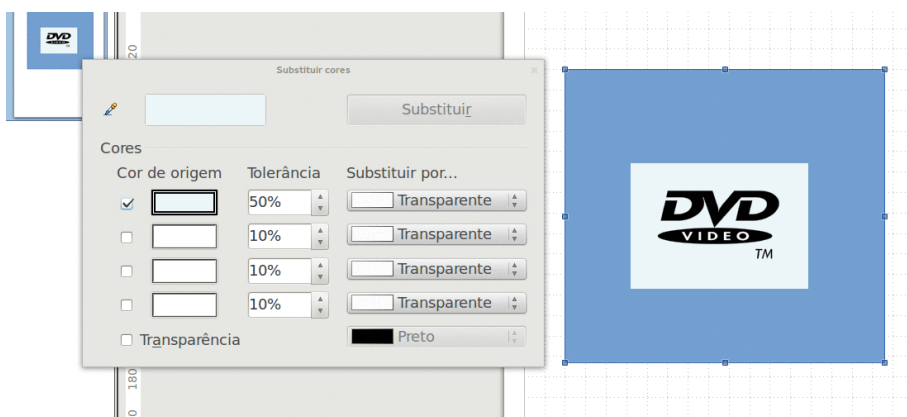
DVD

120

Substituir cores

Substituir

Cores

Cor de origem

Tolerância

Substituir por...

50%

Transparente

10%

Transparente

10%

Transparente

10%

Transparente

Transparência

Preto

180

DVD
VIDEO
TM